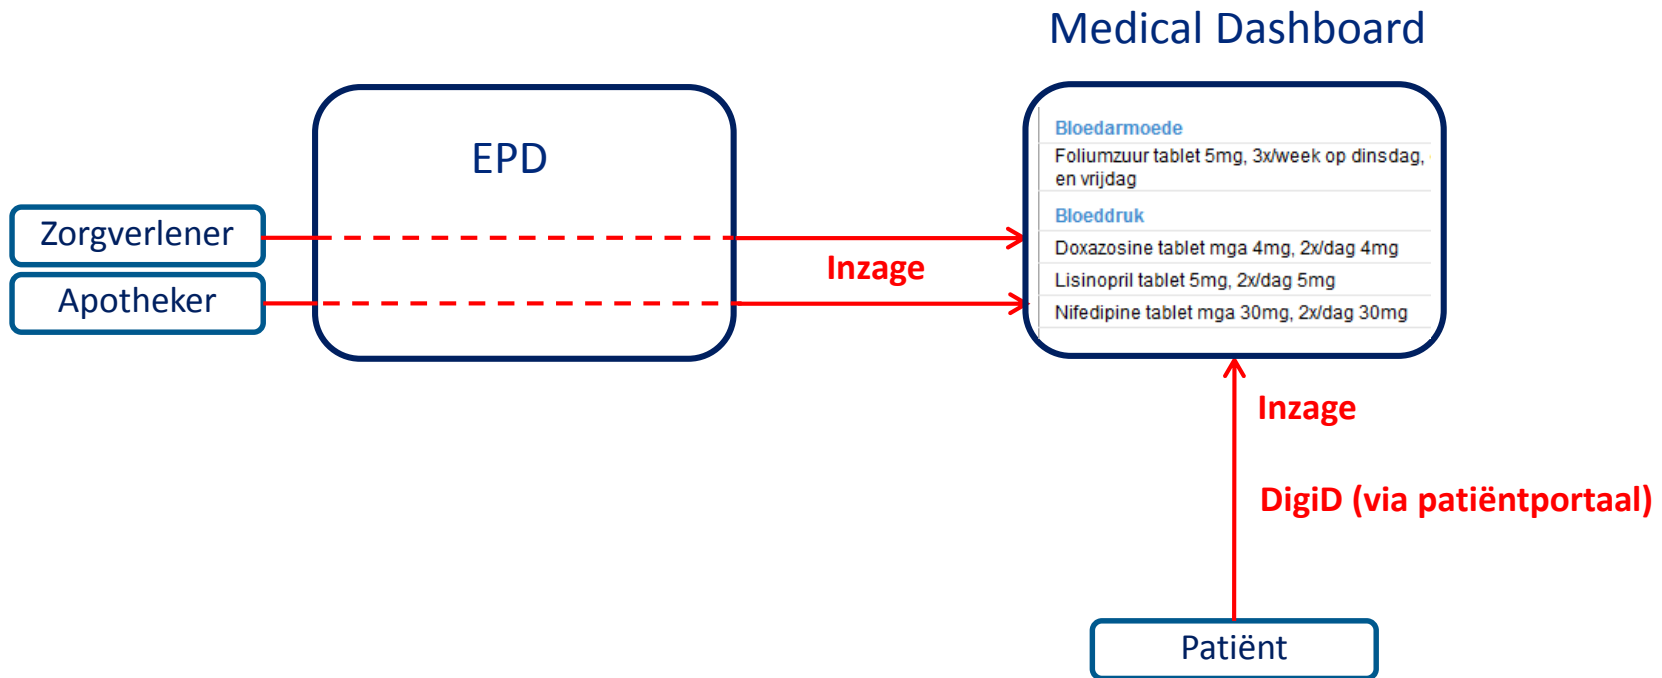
Medical Dashboard

EPD

Zorgverlener

Apotheker

Inzage

Bloedarmoede
Foliumzuur tablet 5mg, 3x/week op dinsdag, en vrijdag
Bloeddruk
Doxazosine tablet mga 4mg, 2x/dag 4mg
Lisinopril tablet 5mg, 2x/dag 5mg
Nifedipine tablet mga 30mg, 2x/dag 30mg

Inzage

DigiD (via patiëntportaal)

Patiënt